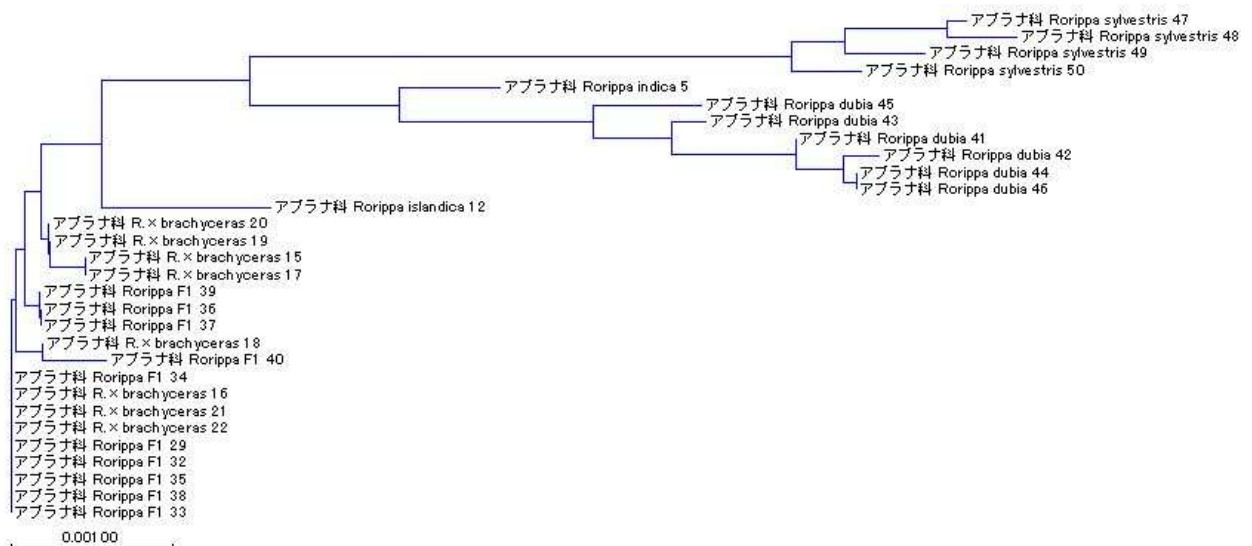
アブラナ科 Rorippa sylvestris 47
アブラナ科 Rorippa sylvestris 48
アブラナ科 Rorippa sylvestris 49
アブラナ科 Rorippa sylvestris 50
アブラナ科 Rorippa indica 5
アブラナ科 Rorippa dubia 45
アブラナ科 Rorippa dubia 43
アブラナ科 Rorippa dubia 41
アブラナ科 Rorippa dubia 42
アブラナ科 Rorippa dubia 44
アブラナ科 Rorippa dubia 46
アブラナ科 Rorippa islandica 12
アブラナ科 R.×brachyceras 20
アブラナ科 R.×brachyceras 19
アブラナ科 R.×brachyceras 15
アブラナ科 R.×brachyceras 17
アブラナ科 Rorippa F1 39
アブラナ科 Rorippa F1 36
アブラナ科 Rorippa F1 37
アブラナ科 R.×brachyceras 18
アブラナ科 Rorippa F1 40
アブラナ科 Rorippa F1 34
アブラナ科 R.×brachyceras 16
アブラナ科 R.×brachyceras 21
アブラナ科 R.×brachyceras 22
アブラナ科 Rorippa F1 29
アブラナ科 Rorippa F1 32
アブラナ科 Rorippa F1 35
アブラナ科 Rorippa F1 38
アブラナ科 Rorippa F1 33
0.00100